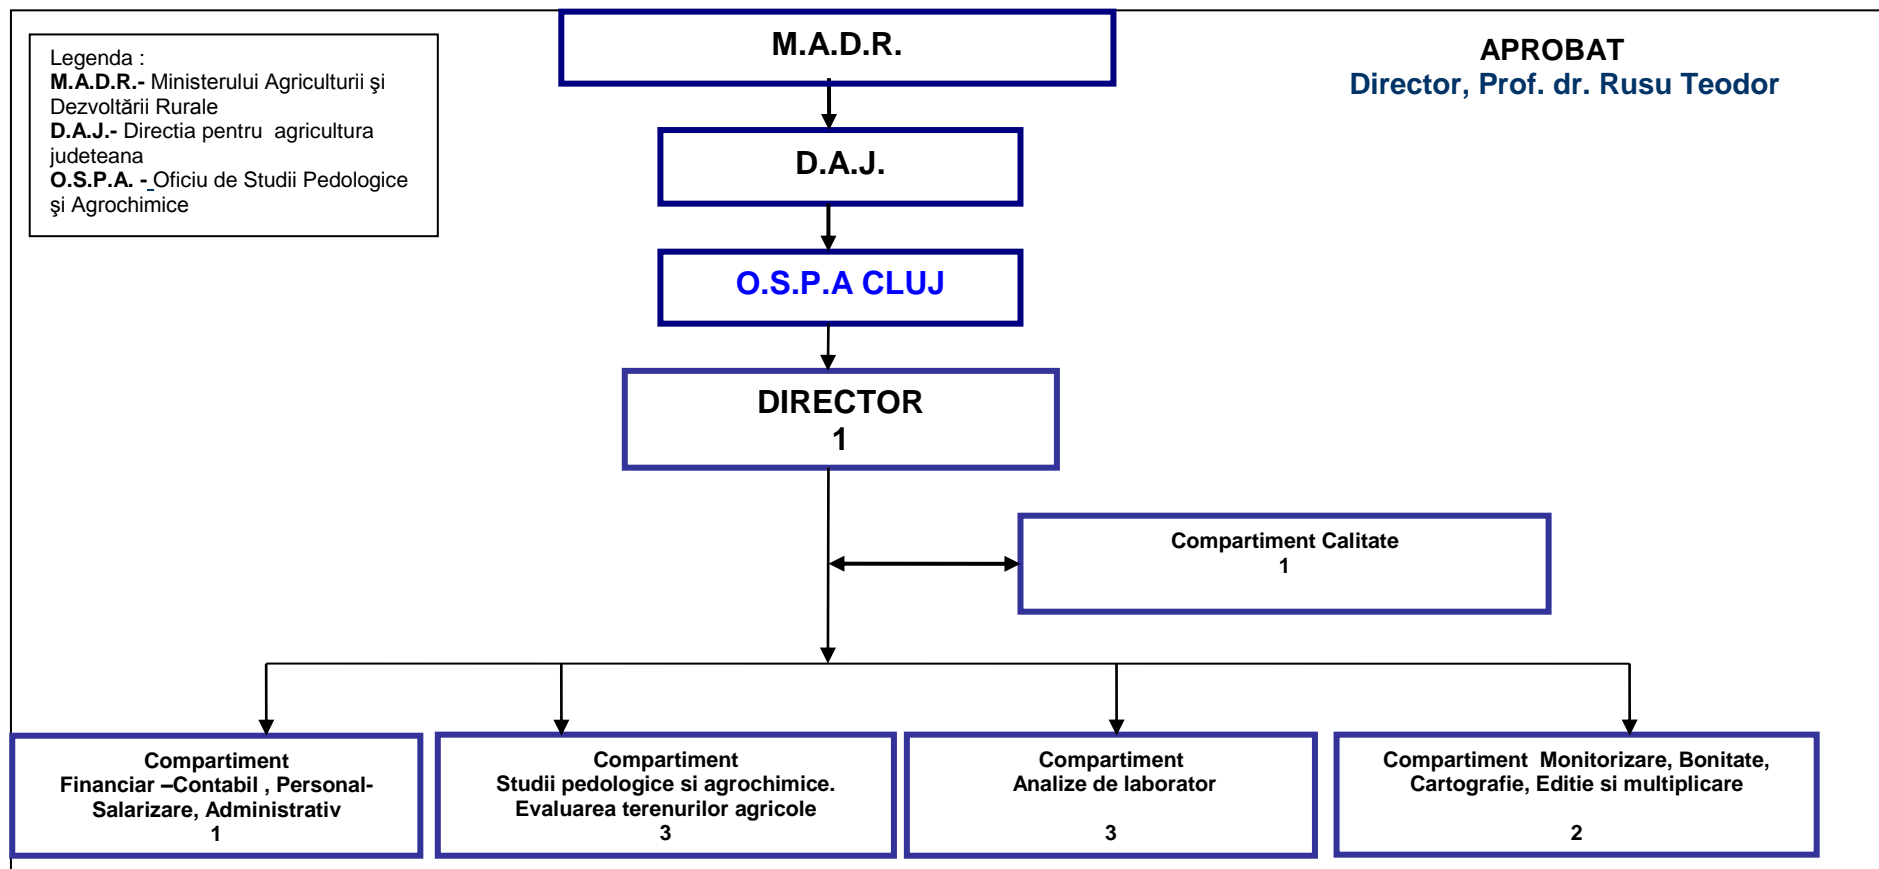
Legenda :
M.A.D.R.- Ministerului Agriculturii şi Dezvoltării Rurale
D.A.J.- Directia pentru agricultura judeteana
O.S.P.A. - Oficiu de Studii Pedologice şi Agrochimice

M.A.D.R.

APROBAT
Director, Prof. dr. Rusu Teodor

D.A.J.

O.S.P.A CLUJ

DIRECTOR
1

Compartiment Calitate
1

Compartiment
Financiar –Contabil , Personal-Salarizare, Administrativ
1

Compartiment
Studii pedologice si agrochimice. Evaluarea terenurilor agricole
3

Compartiment
Analize de laborator
3

Compartiment Monitorizare, Bonitate, Cartografie, Editie si multiplicare
2